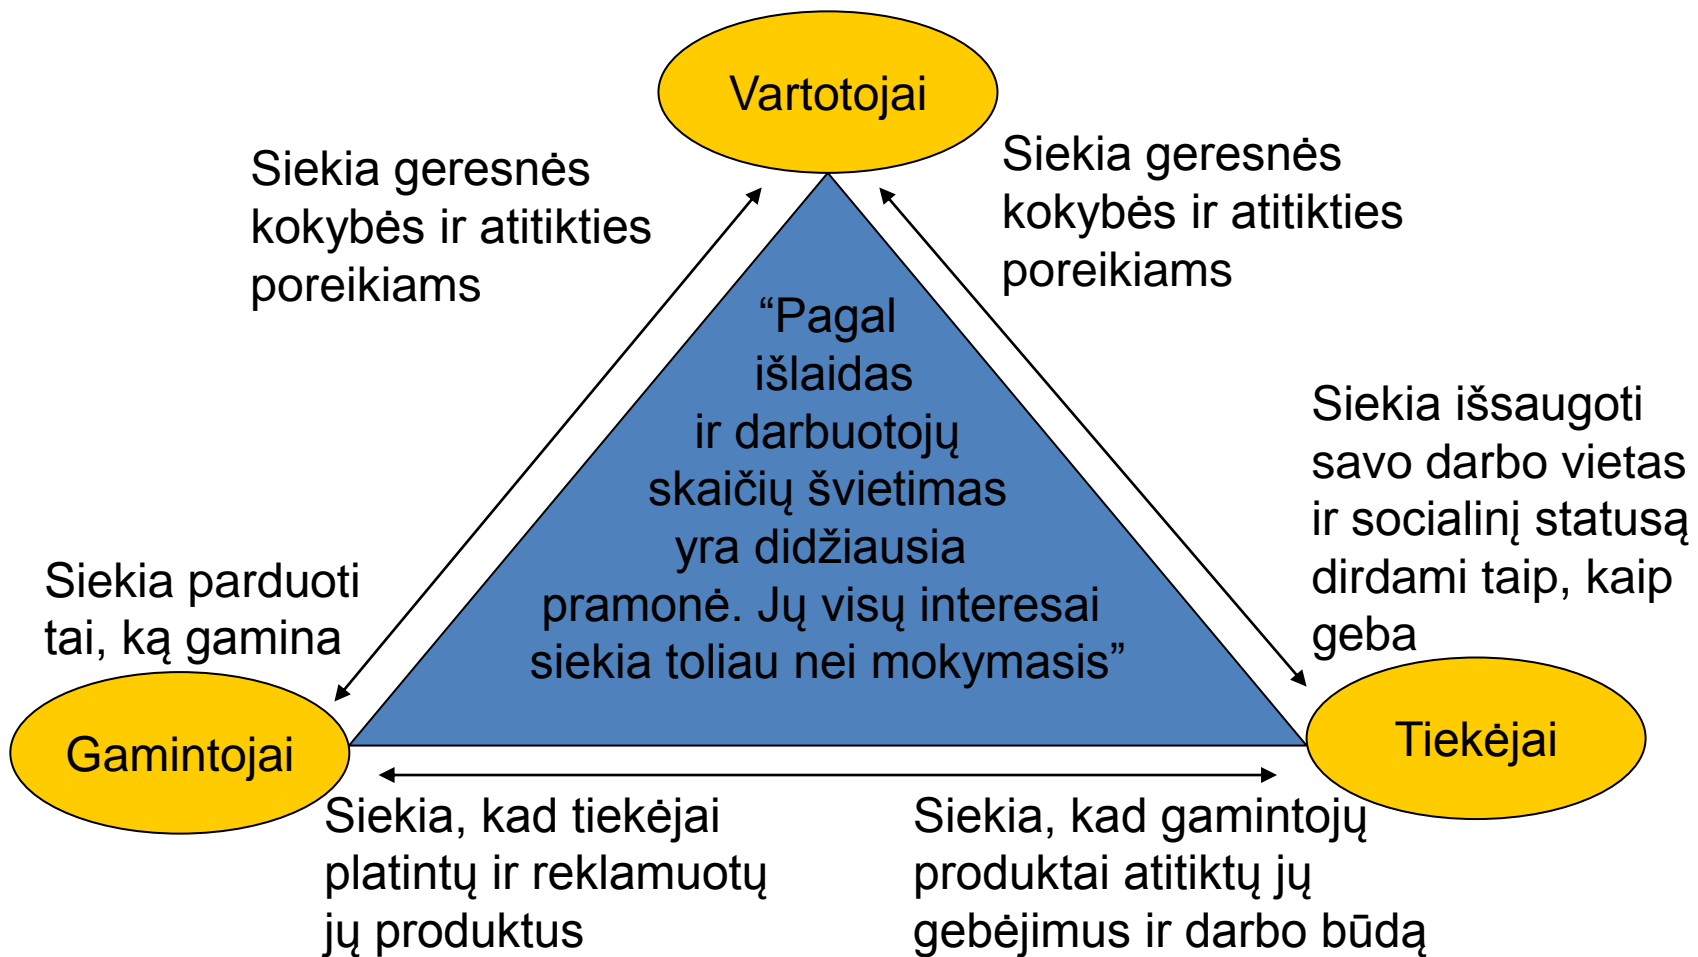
Vartotojai

Siekia geresnės kokybės ir atitikties poreikiams

Siekia geresnės kokybės ir atitikties poreikiams

“Pagal išlaidas ir darbuotojų skaičių švietimas yra didžiausia pramonė. Jų visų interesai siekia toliau nei mokymasis”

Siekia išsaugoti savo darbo vietas ir socialinį statusą dirdami taip, kaip geba

Siekia parduoti tai, ką gamina

Gamintojai

Tiekėjai

Siekia, kad tiekėjai platintų ir reklamuotų jų produktus

Siekia, kad gamintojų produktai atitiktų jų gebėjimus ir darbo būdą